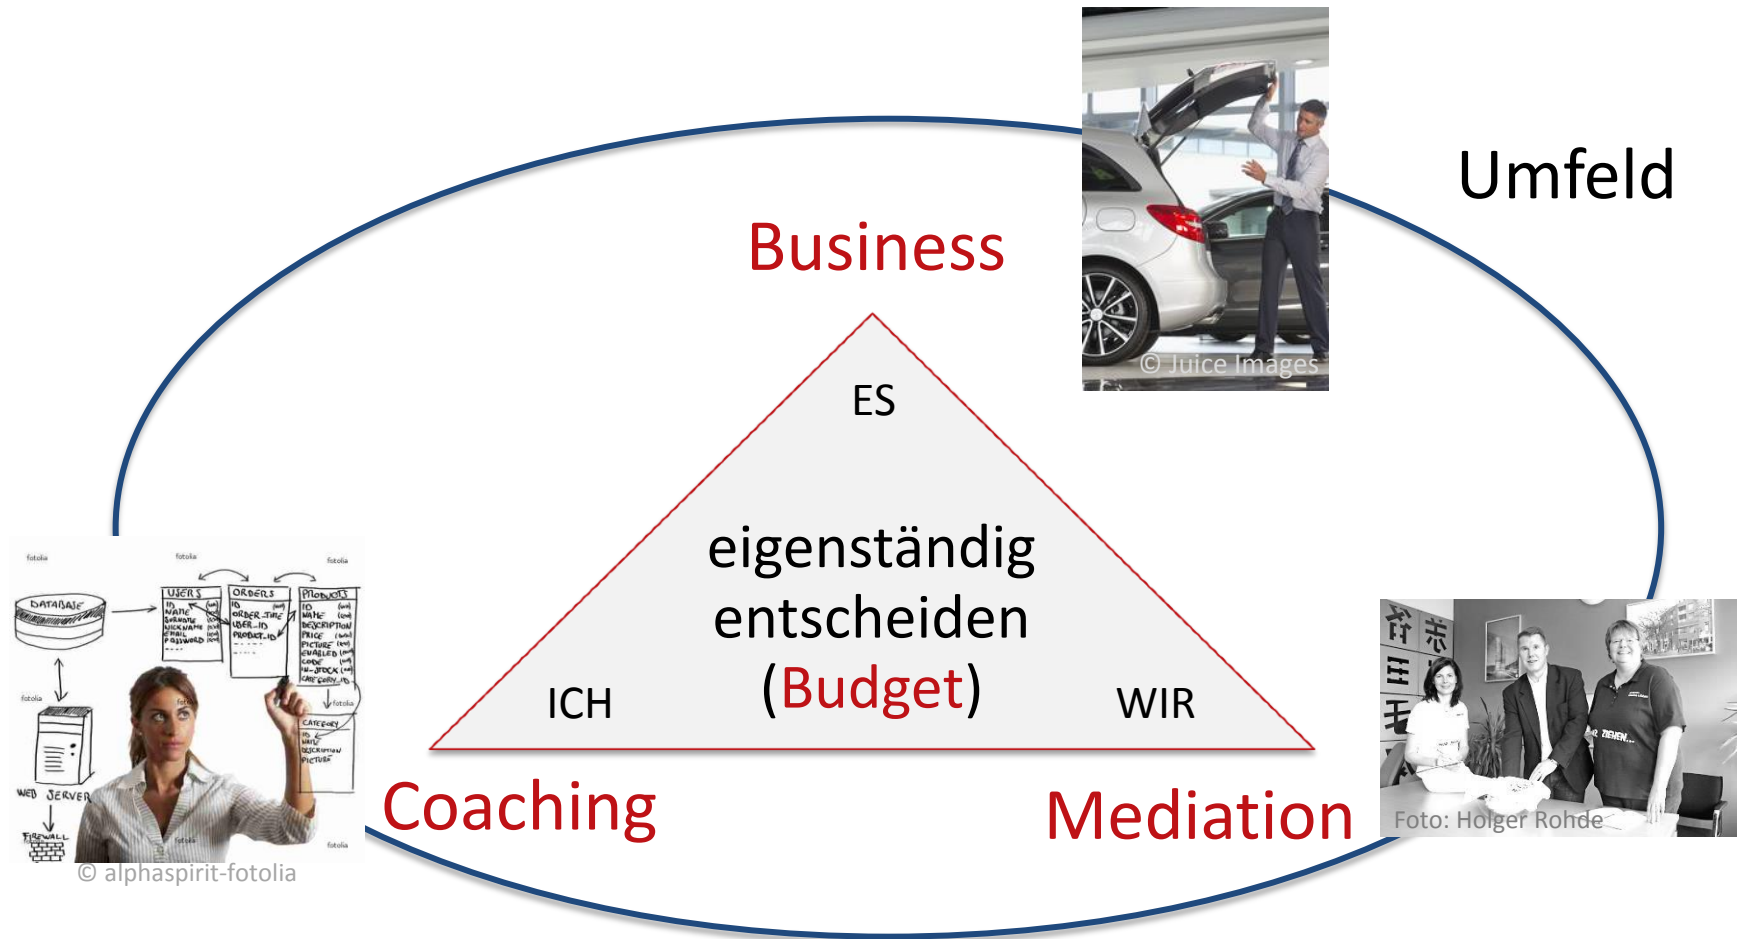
Umfeld

Business

© Juice Images

ES

eigenständig entscheiden (Budget)

ICH

WIR

Coaching

Mediation

© alphaspirit-fotolia

Foto: Holger Rohde

DATABASE

USERS

ORDERS

PRODUCTS

WEB SERVER

FIREWALL

CATEGORY